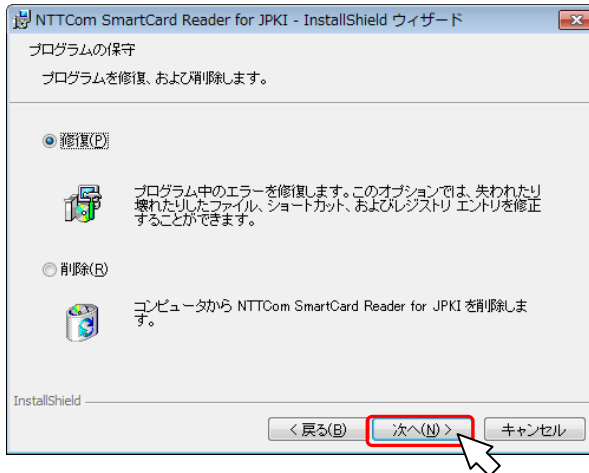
NTTCom SmartCard Reader for JPKI - InstallShield ウィザード

プログラムの保守

プログラムを修復、および削除します。

修復(P)

プログラム中のエラーを修復します。このオプションでは、失われたり壊れたりしたファイル、ショートカット、およびレジストリ エントリを修正することができます。

削除(R)

コンピュータから NTTCom SmartCard Reader for JPKI を削除します。

InstallShield

< 戻る(B)

次へ(N) >

キャンセル